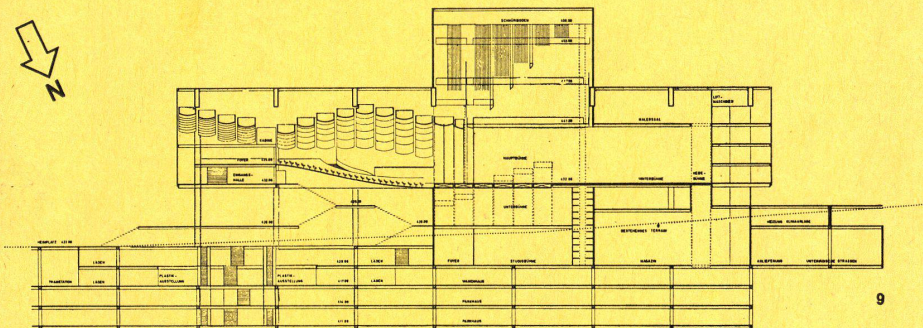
N

SCHNÜRBODEN

KABINE

FOYER

EINGANGS-HALLE

HAUPTBÜHNE

MALERSAAL

LUFT-MASCHINEN

UNTERBÜHNE

NEBEN-BÜHNE

UNTERBÜHNE

FOYER

BESTEHENDES TERRAIN

HEIZUNG

HEIMPLATZ

LAGER

PLASTIK-AUSSTELLUNG

PLASTIK-AUSSTELLUNG

LAGER

FOYER

STUDIOBÜHNE

MAGAZIN

KULISSENMAGAZIN

UNTERIRDISCHE STRASSEN

PASSAGE

WARENHAUS

PARKHAUS

PARKHAUS

9